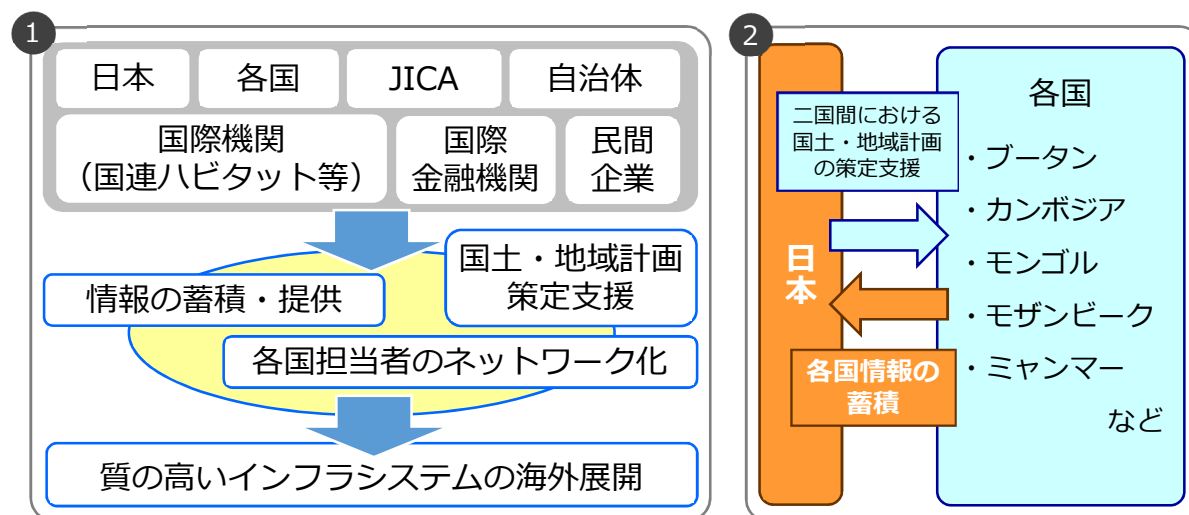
1

日本

各国

JICA

自治体

国際機関
（国連ハビタット等）

国際
金融機関

民間
企業

国土・地域計画
策定支援

情報の蓄積・提供

各国担当者のネットワーク化

質の高いインフラシステムの海外展開

2

日本

二国間における
国土・地域計画
の策定支援

各国情報の
蓄積

各国

・ブータン
・カンボジア
・モンゴル
・モザンビーク
・ミャンマー
など